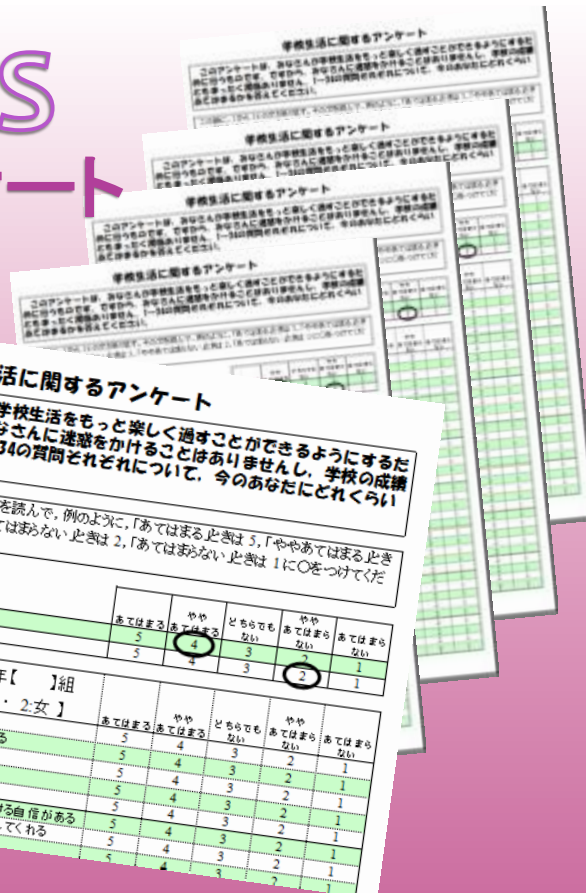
S

ート

学校生活に関するアンケート

このアンケートは，みなさんが学校生活をもっと楽しく過すことができるようにするために行うものです。

学校生活に関するアンケート

学校生活に関するアンケート

学校生活に関するアンケート

活に関するアンケート

学校生活をもっと楽しく過すことができるようにするた
なさんに迷惑をかけることはありませんし，学校の成績
34の質問それぞれについて，今のあなたにどれくらい

を読んで，例のように，「あてはまる」ときは 5，「ややあてはまる」とき
てはまらない」ときは 2，「あてはまらない」ときは 1 に○をつけてくだ

| あてはまる | ややあてはまる | どちらでもない | ややあてはまらない | あてはまらない |
|---|---|---|---|---|
| 5 | 4 | 3 | 2 | 1 |
| 5 | 4 | 3 | 2 | 1 |

年【　　】組
・ 2:女 】

| | あてはまる | ややあてはまる | どちらでもない | ややあてはまらない | あてはまらない |
|---|---|---|---|---|---|
| る | 5 | 4 | 3 | 2 | 1 |
| | 5 | 4 | 3 | 2 | 1 |
| | 5 | 4 | 3 | 2 | 1 |
| | 5 | 4 | 3 | 2 | 1 |
| する自信がある | 5 | 4 | 3 | 2 | 1 |
| てくれる | 5 | 4 | 3 | 2 | 1 |
| | 5 | 4 | 3 | 2 | 1 |